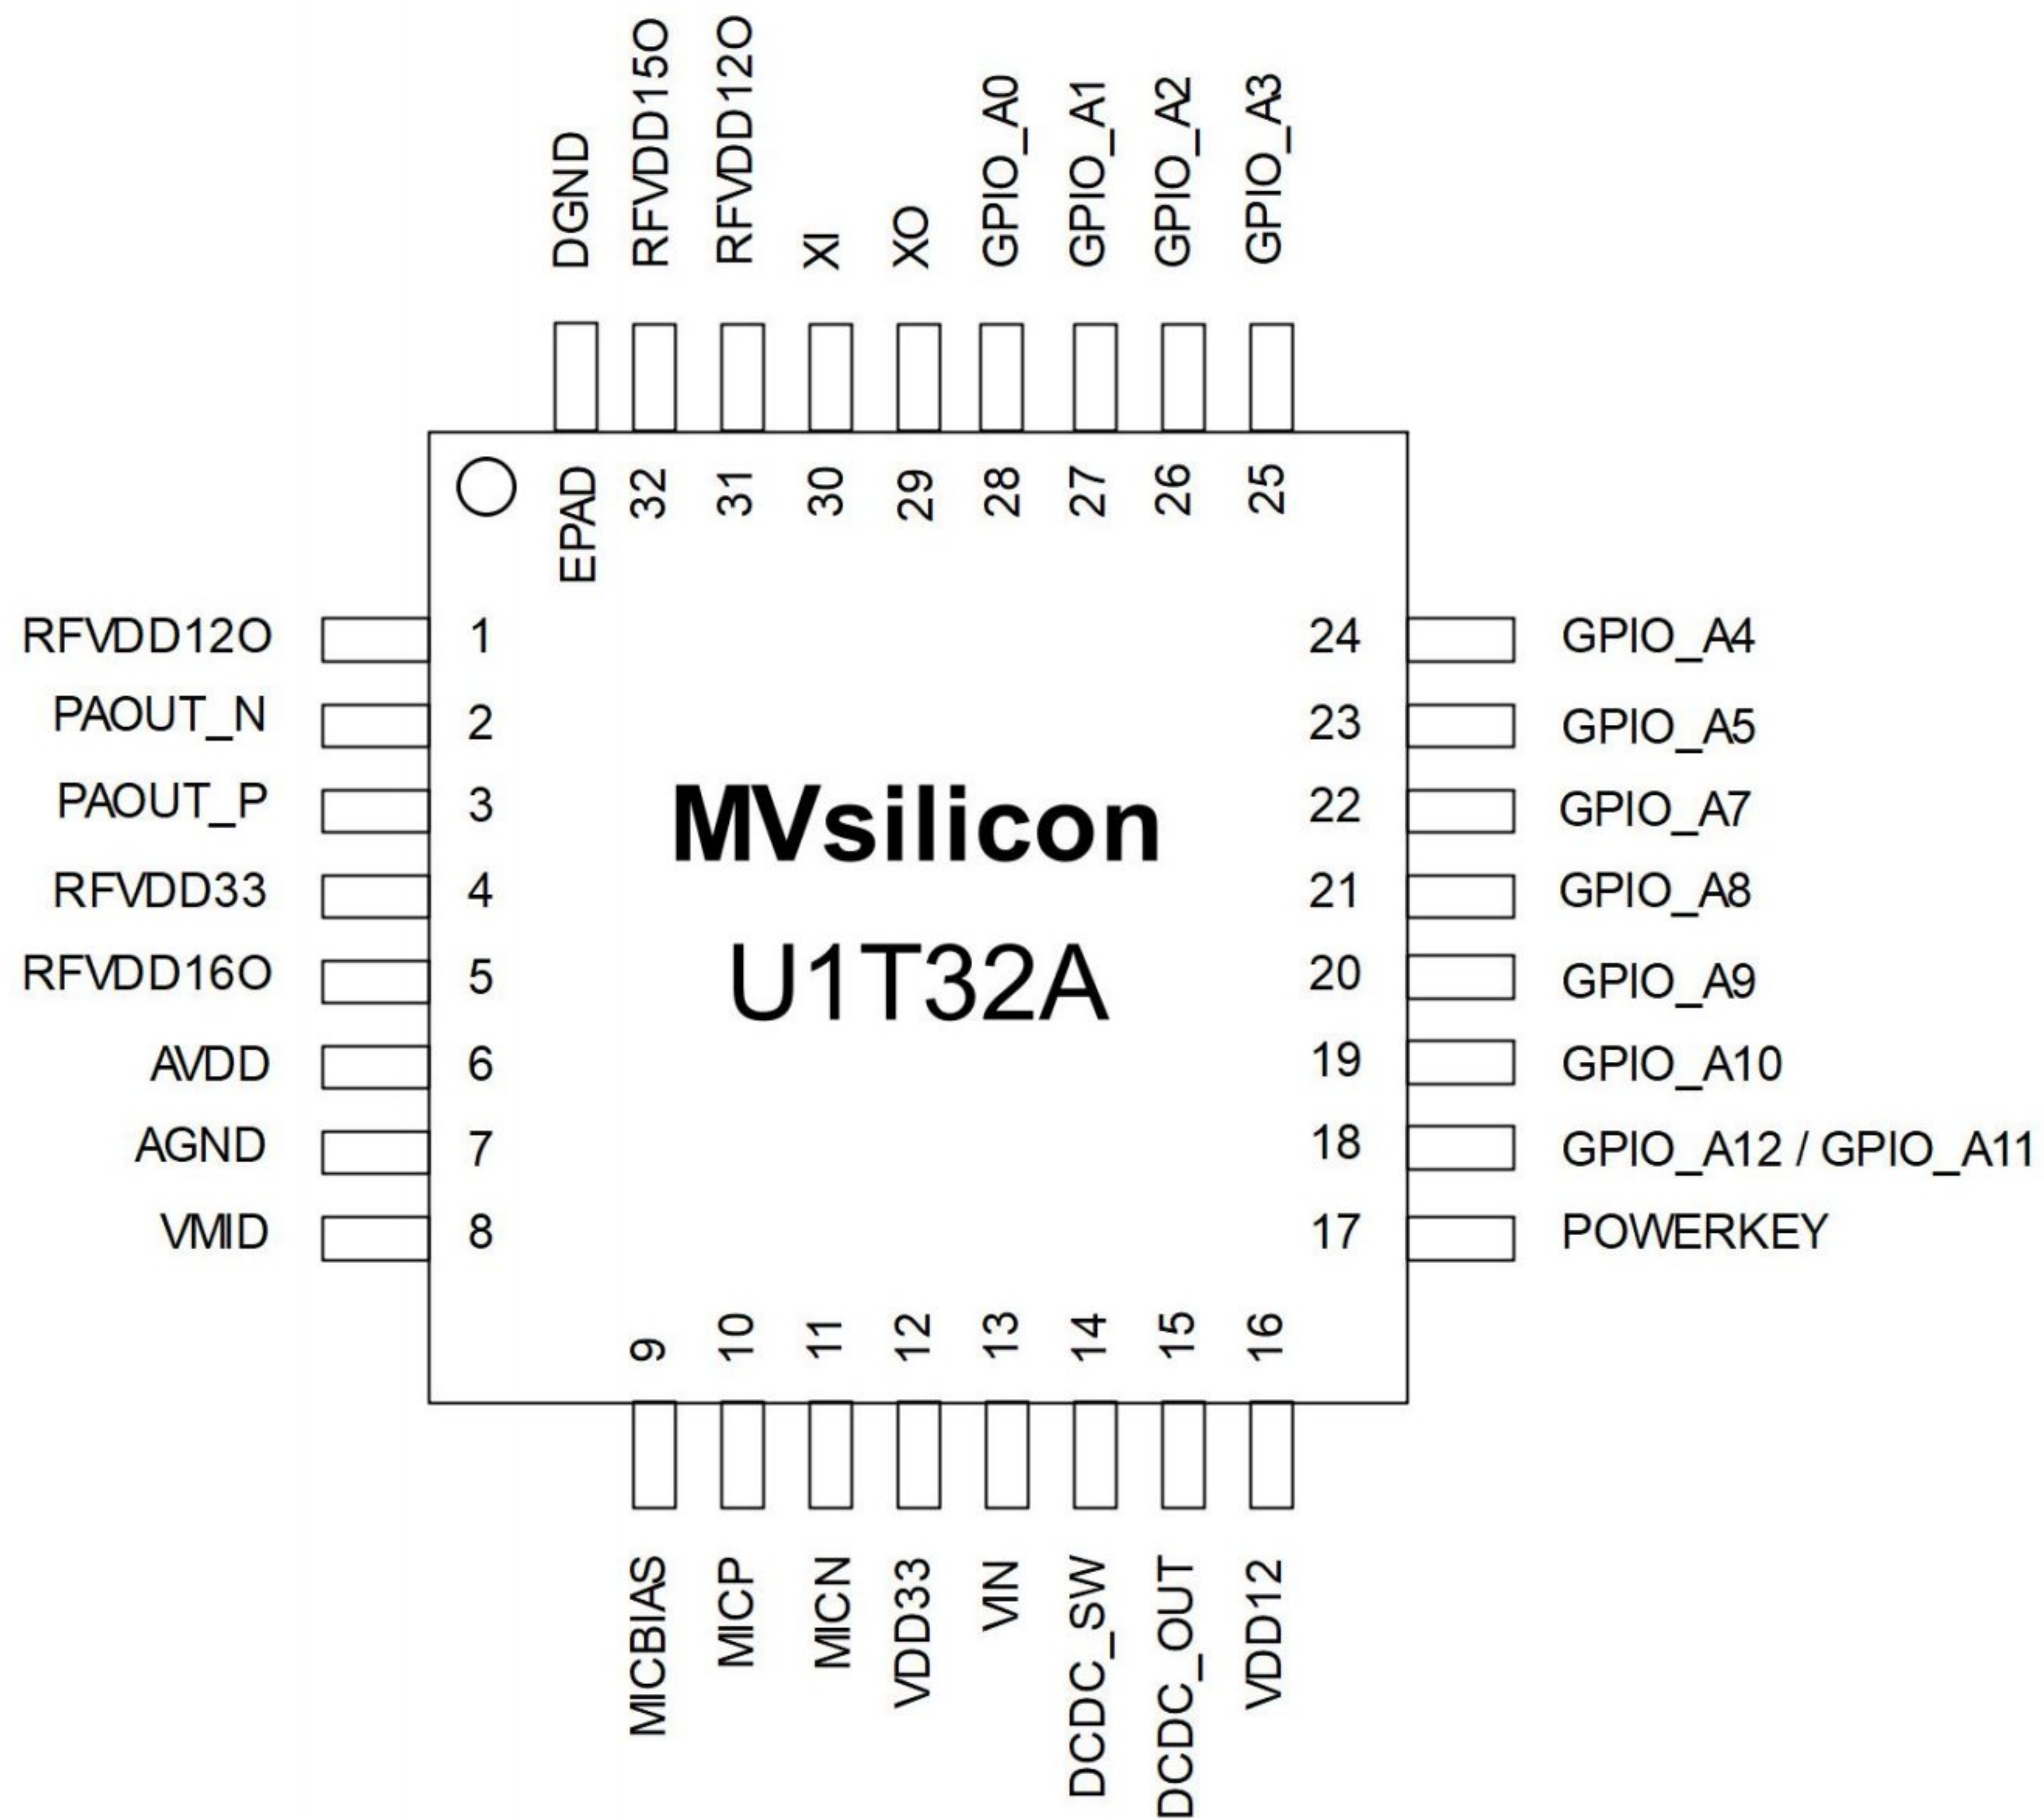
DGND RFVDD15O RFVDD12O XI XO GPIO_A0 GPIO_A1 GPIO_A2 GPIO_A3

EPAD 32 31 30 29 28 27 26 25

RFVDD12O 1
PAOUT_N 2
PAOUT_P 3
RFVDD33 4
RFVDD16O 5
AVDD 6
AGND 7
VMID 8

MVsilicon

U1T32A

24 GPIO_A4
23 GPIO_A5
22 GPIO_A7
21 GPIO_A8
20 GPIO_A9
19 GPIO_A10
18 GPIO_A12 / GPIO_A11
17 POWERKEY

9 10 11 12 13 14 15 16

MICBIAS MICP MICN VDD33 VIN DCDC_SW DCDC_OUT VDD12